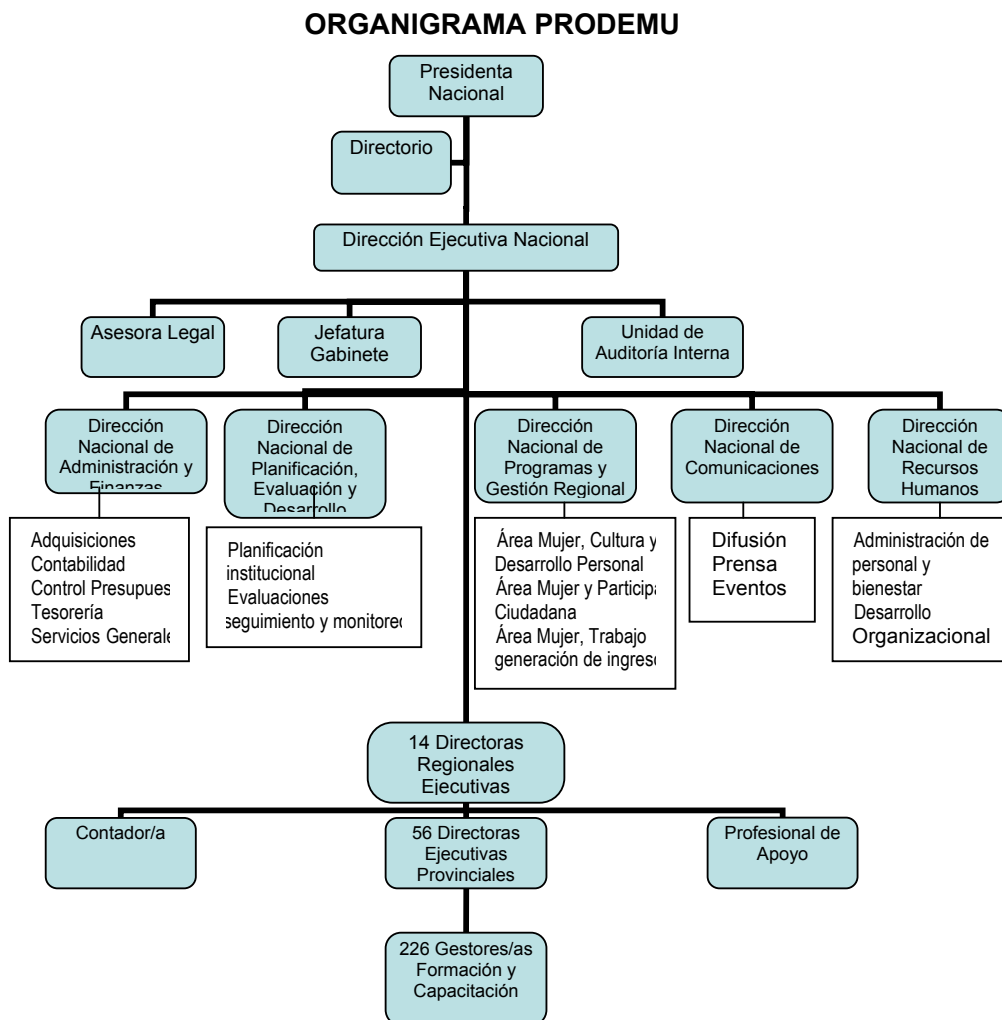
ORGANIGRAMA PRODEMU

Presidenta Nacional

Directorio

Dirección Ejecutiva Nacional

Asesora Legal

Jefatura Gabinete

Unidad de Auditoría Interna

Dirección Nacional de Administración y Finanzas

Adquisiciones
Contabilidad
Control Presupues
Tesorería
Servicios Generale

Dirección Nacional de Planificación, Evaluación y Desarrollo

Planificación institucional
Evaluaciones seguimiento y monitoreo

Dirección Nacional de Programas y Gestión Regional

Área Mujer, Cultura y Desarrollo Personal
Área Mujer y Particip Ciudadana
Área Mujer, Trabajo generación de ingreso

Dirección Nacional de Comunicaciones

Difusión
Prensa
Eventos

Dirección Nacional de Recursos Humanos

Administración de personal y bienestar
Desarrollo Organizacional

14 Directoras Regionales Ejecutivas

Contador/a

56 Directoras Ejecutivas Provinciales

Profesional de Apoyo

226 Gestores/as Formación y Capacitación